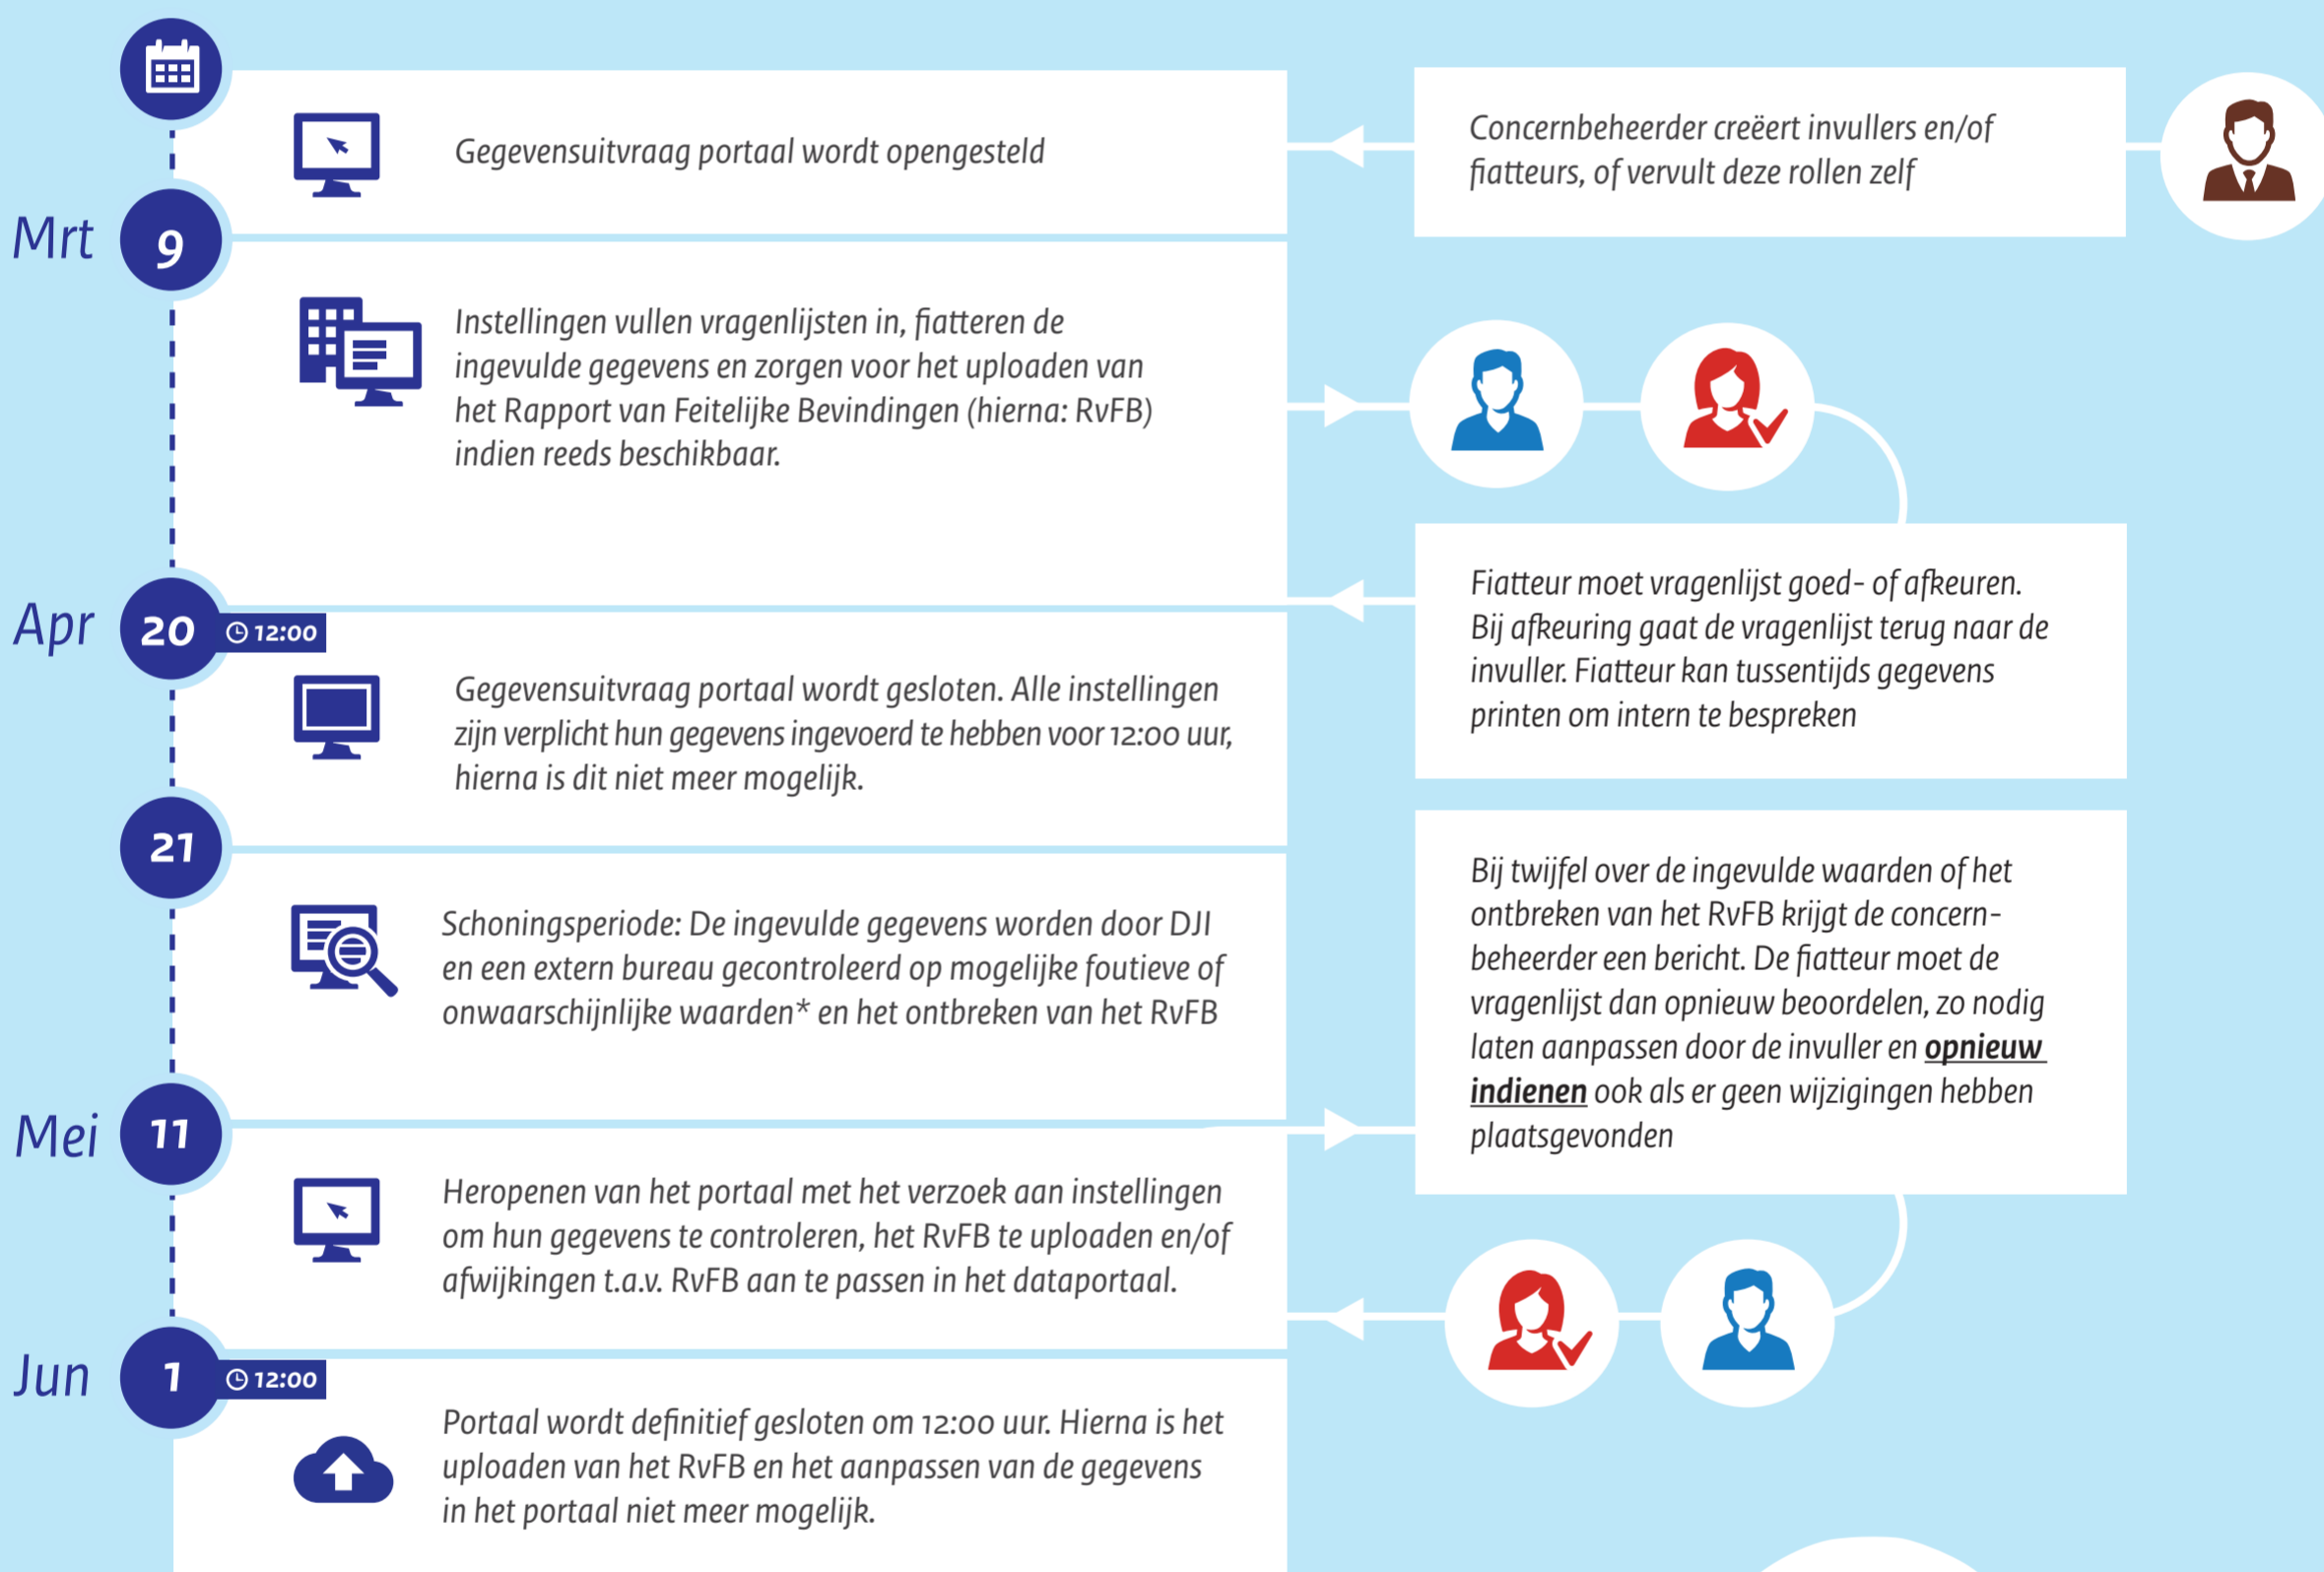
Gegevensuitvraag portaal wordt opengesteld

Concernbeheerder creëert invullers en/of fiatteurs, of vervult deze rollen zelf

Mrt 9

Instellingen vullen vragenlijsten in, fiatteren de ingevulde gegevens en zorgen voor het uploaden van het Rapport van Feitelijke Bevindingen (hierna: RvFB) indien reeds beschikbaar.

Fiatteur moet vragenlijst goed- of afkeuren. Bij afkeuring gaat de vragenlijst terug naar de invuller. Fiatteur kan tussentijds gegevens printen om intern te bespreken

Apr 20 12:00

Gegevensuitvraag portaal wordt gesloten. Alle instellingen zijn verplicht hun gegevens ingevoerd te hebben voor 12:00 uur, hierna is dit niet meer mogelijk.

21

Schoningsperiode: De ingevulde gegevens worden door DJI en een extern bureau gecontroleerd op mogelijke foutieve of onwaarschijnlijke waarden* en het ontbreken van het RvFB

Bij twijfel over de ingevulde waarden of het ontbreken van het RvFB krijgt de concernbeheerder een bericht. De fiatteur moet de vragenlijst dan opnieuw beoordelen, zo nodig laten aanpassen door de invuller en **opnieuw indienen** ook als er geen wijzigingen hebben plaatsgevonden

Mei 11

Heropenen van het portaal met het verzoek aan instellingen om hun gegevens te controleren, het RvFB te uploaden en/of afwijkingen t.a.v. RvFB aan te passen in het dataportaal.

Jun 1 12:00

Portaal wordt definitief gesloten om 12:00 uur. Hierna is het uploaden van het RvFB en het aanpassen van de gegevens in het portaal niet meer mogelijk.